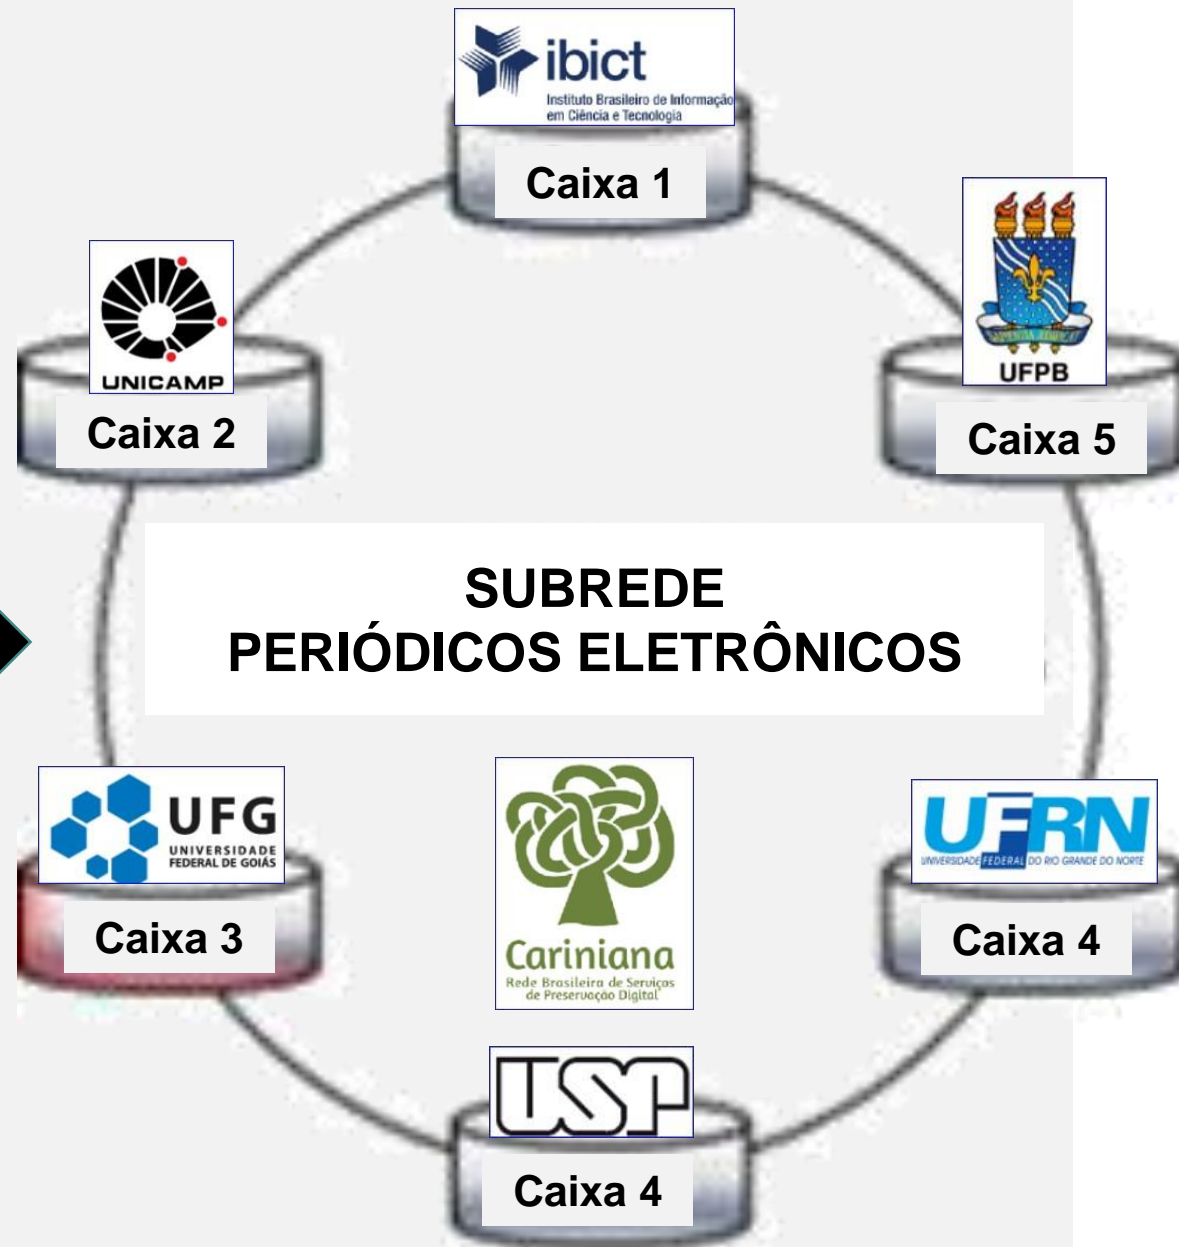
ibict
Instituto Brasileiro de Informação em Ciência e Tecnologia

Caixa 1

UNICAMP

Caixa 2

UFPB

Caixa 5

SUBREDE
PERIÓDICOS ELETRÔNICOS

UFG
UNIVERSIDADE FEDERAL DE GOIÁS

Caixa 3

Cariniana
Rede Brasileira de Serviços de Preservação Digital

UFRN
UNIVERSIDADE FEDERAL DO RIO GRANDE DO NORTE

Caixa 4

USP

Caixa 4